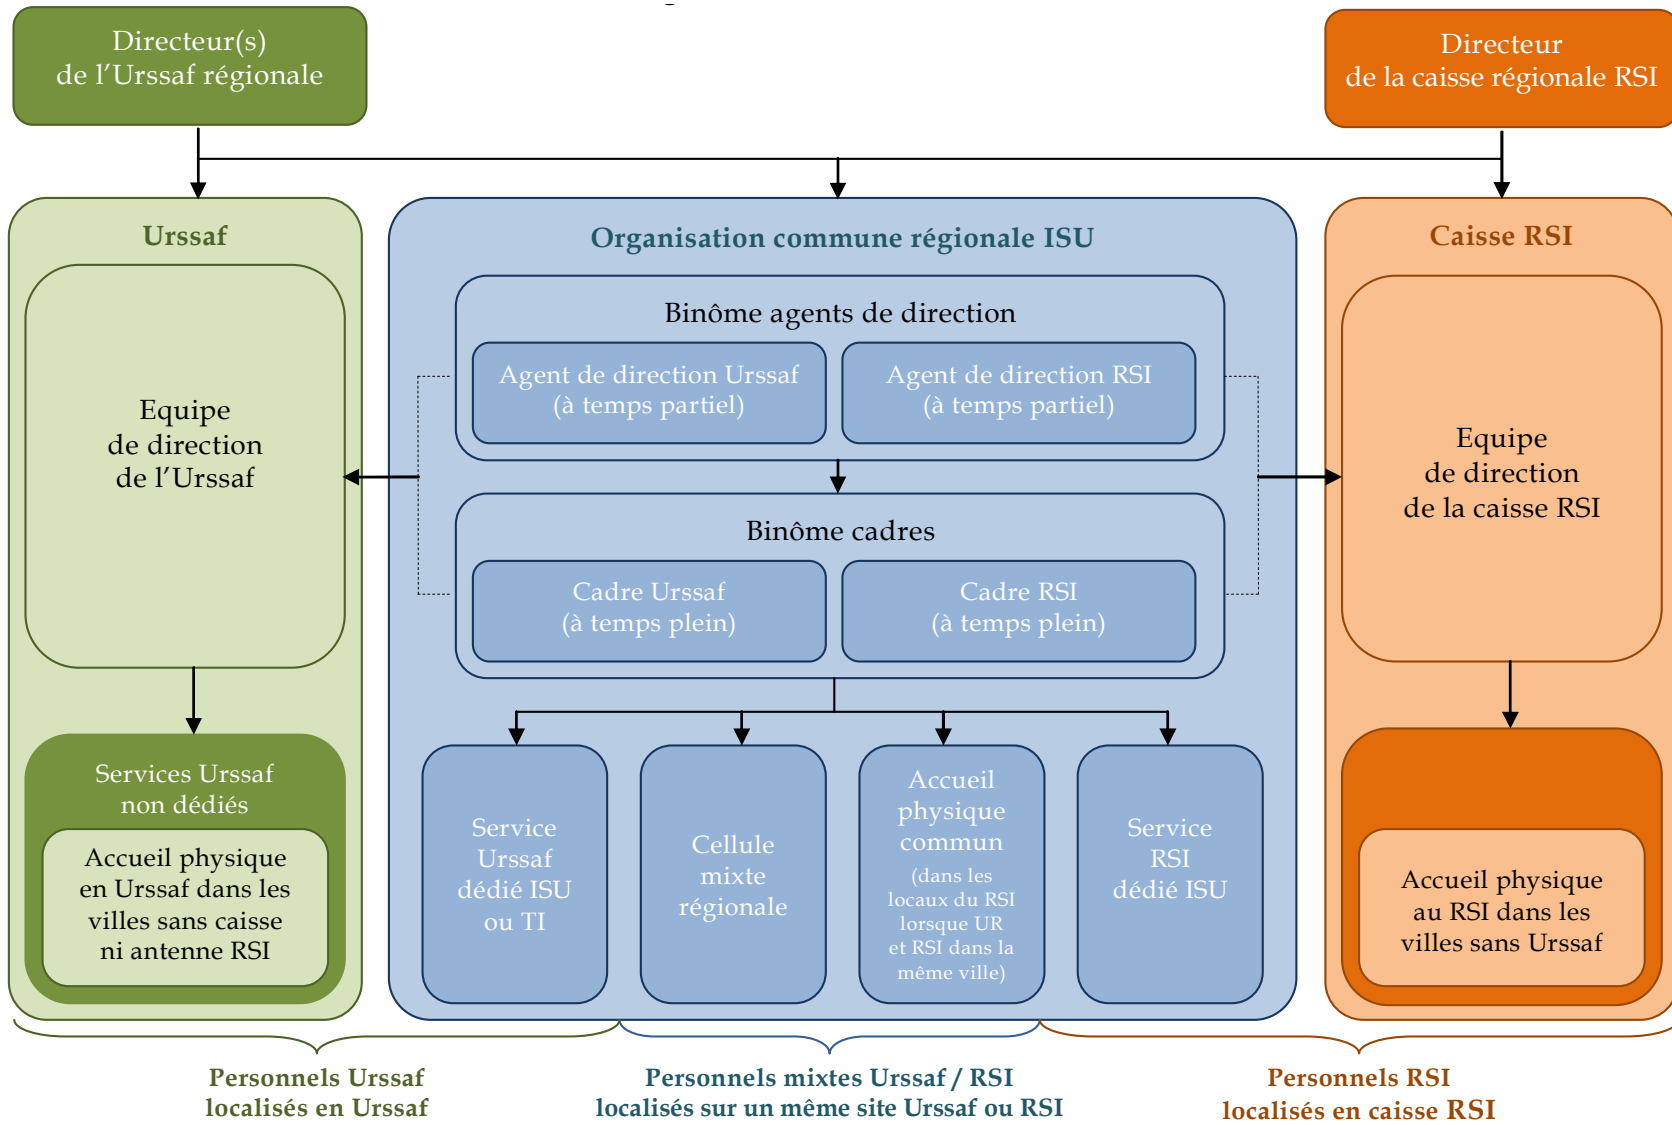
Directeur(s)
de l'Urssaf régionale

Directeur
de la caisse régionale RSI

Urssaf

Equipe
de direction
de l'Urssaf

Services Urssaf
non dédiés

Accueil physique
en Urssaf dans les
villes sans caisse
ni antenne RSI

Organisation commune régionale ISU

Binôme agents de direction

Agent de direction Urssaf
(à temps partiel)

Agent de direction RSI
(à temps partiel)

Binôme cadres

Cadre Urssaf
(à temps plein)

Cadre RSI
(à temps plein)

Service
Urssaf
dédié ISU
ou TI

Cellule
mixte
régionale

Accueil
physique
commun
(dans les
locaux du RSI
lorsque UR
et RSI dans la
même ville)

Service
RSI
dédié ISU

Caisse RSI

Equipe
de direction
de la caisse RSI

Accueil physique
au RSI dans les
villes sans Urssaf

Personnels Urssaf
localisés en Urssaf

Personnels mixtes Urssaf / RSI
localisés sur un même site Urssaf ou RSI

Personnels RSI
localisés en caisse RSI